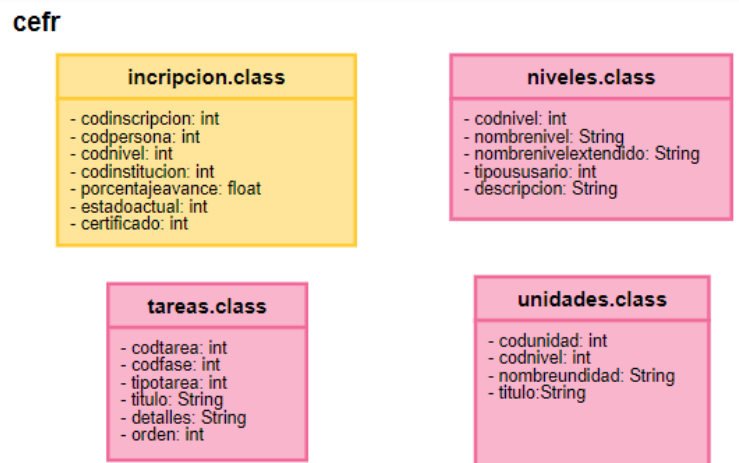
cefr

incripcion.class

- codinscripcion: int
- codpersona: int
- codnivel: int
- codinstitucion: int
- porcentajeavance: float
- estadoactual: int
- certificado: int

niveles.class

- codnivel: int
- nombrenivel: String
- nombrenivelextendido: String
- tipoususario: int
- descripcion: String

tareas.class

- codtarea: int
- codfase: int
- tipotarea: int
- titulo: String
- detalles: String
- orden: int

unidades.class

- codunidad: int
- codnivel: int
- nombreundidad: String
- titulo:String